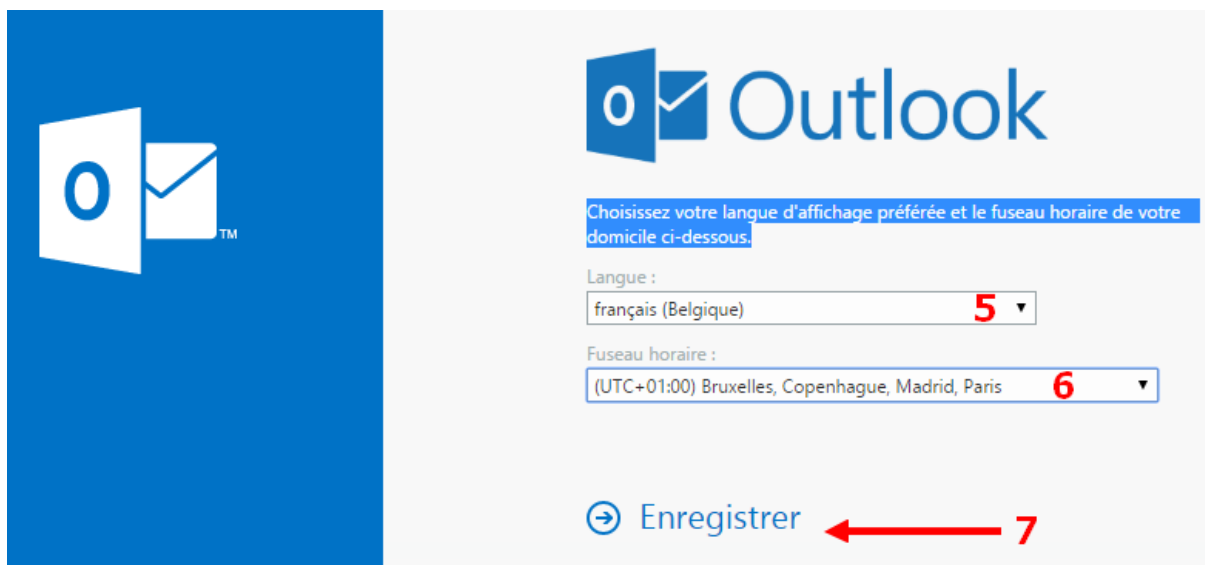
O ™

O Outlook

Choisissez votre langue d'affichage préférée et le fuseau horaire de votre domicile ci-dessous.

Langue :

français (Belgique) 5

Fuseau horaire :

(UTC+01:00) Bruxelles, Copenhague, Madrid, Paris 6

Enregistrer 7